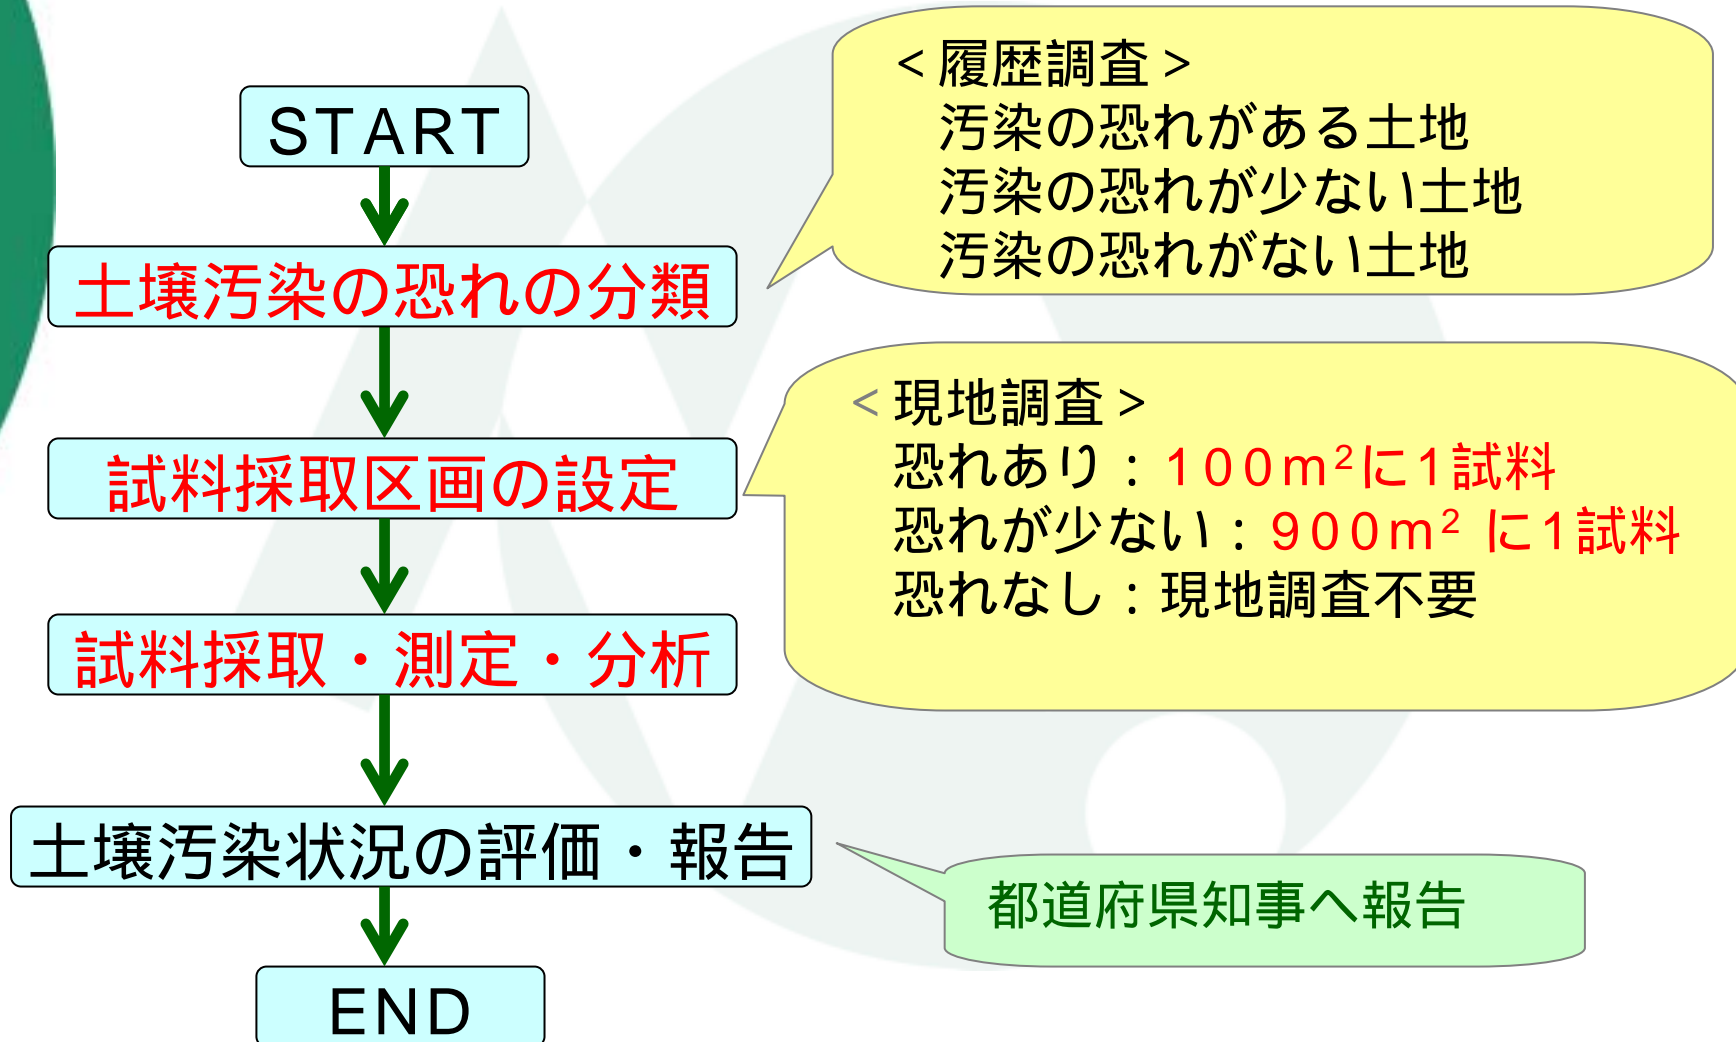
START

土壌汚染の恐れの分類

試料採取区画の設定

試料採取・測定・分析

土壌汚染状況の評価・報告

END

＜履歴調査＞
汚染の恐れがある土地
汚染の恐れが少ない土地
汚染の恐れがない土地

＜現地調査＞
恐れあり：１００$m^2$に1試料
恐れが少ない：９００$m^2$ に1試料
恐れなし：現地調査不要

都道府県知事へ報告